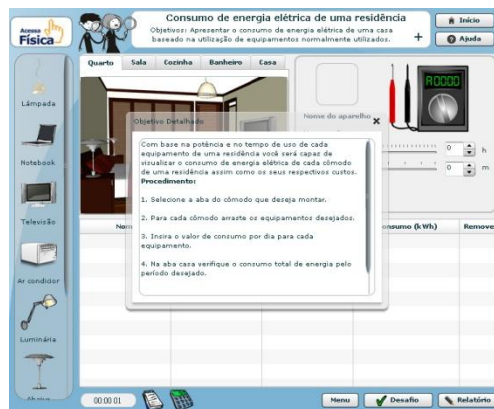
Acessa Física

Consumo de energia elétrica de uma residência
Objetivos: Apresentar o consumo de energia elétrica de uma casa baseado na utilização de equipamentos normalmente utilizados.

+

Início
Ajuda

Quarto
Sala
Cozinha
Banheiro
Casa

Nome do aparelho

R0000

h
m

Lâmpada
Notebook
Televisão
Ar condidor
Luminária
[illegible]

Nom
onsumo (kWh)
Remove

Objetivo Detalhado

Com base na potência e no tempo de uso de cada equipamento de uma residência você será capaz de visualizar o consumo de energia elétrica de cada cômodo de uma residência assim como os seus respectivos custos.
Procedimento:

1. Selecione a aba do cômodo que deseja montar.

2. Para cada cômodo arraste os equipamentos desejados.

3. Insira o valor de consumo por dia para cada equipamento.

4. Na aba casa verifique o consumo total de energia pelo período desejado.

00:00:01

Menu
Desafio
Relatório